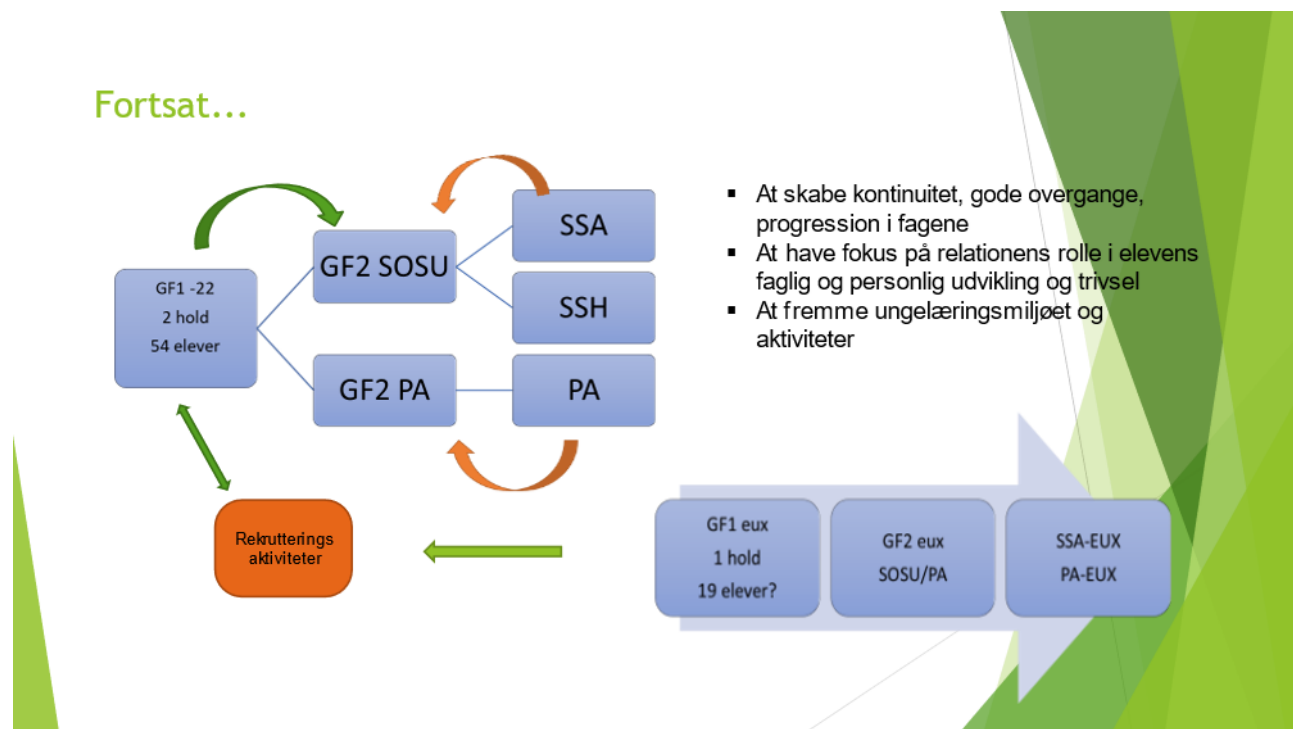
Fortsat...

GF1 -22
2 hold
54 elever

GF2 SOSU

SSA

SSH

GF2 PA

PA

Rekrutterings aktiviteter

▪ At skabe kontinuitet, gode overgange, progression i fagene
▪ At have fokus på relationens rolle i elevens faglig og personlig udvikling og trivsel
▪ At fremme ungelæringsmiljøet og aktiviteter

GF1 eux
1 hold
19 elever?

GF2 eux
SOSU/PA

SSA-EUX
PA-EUX